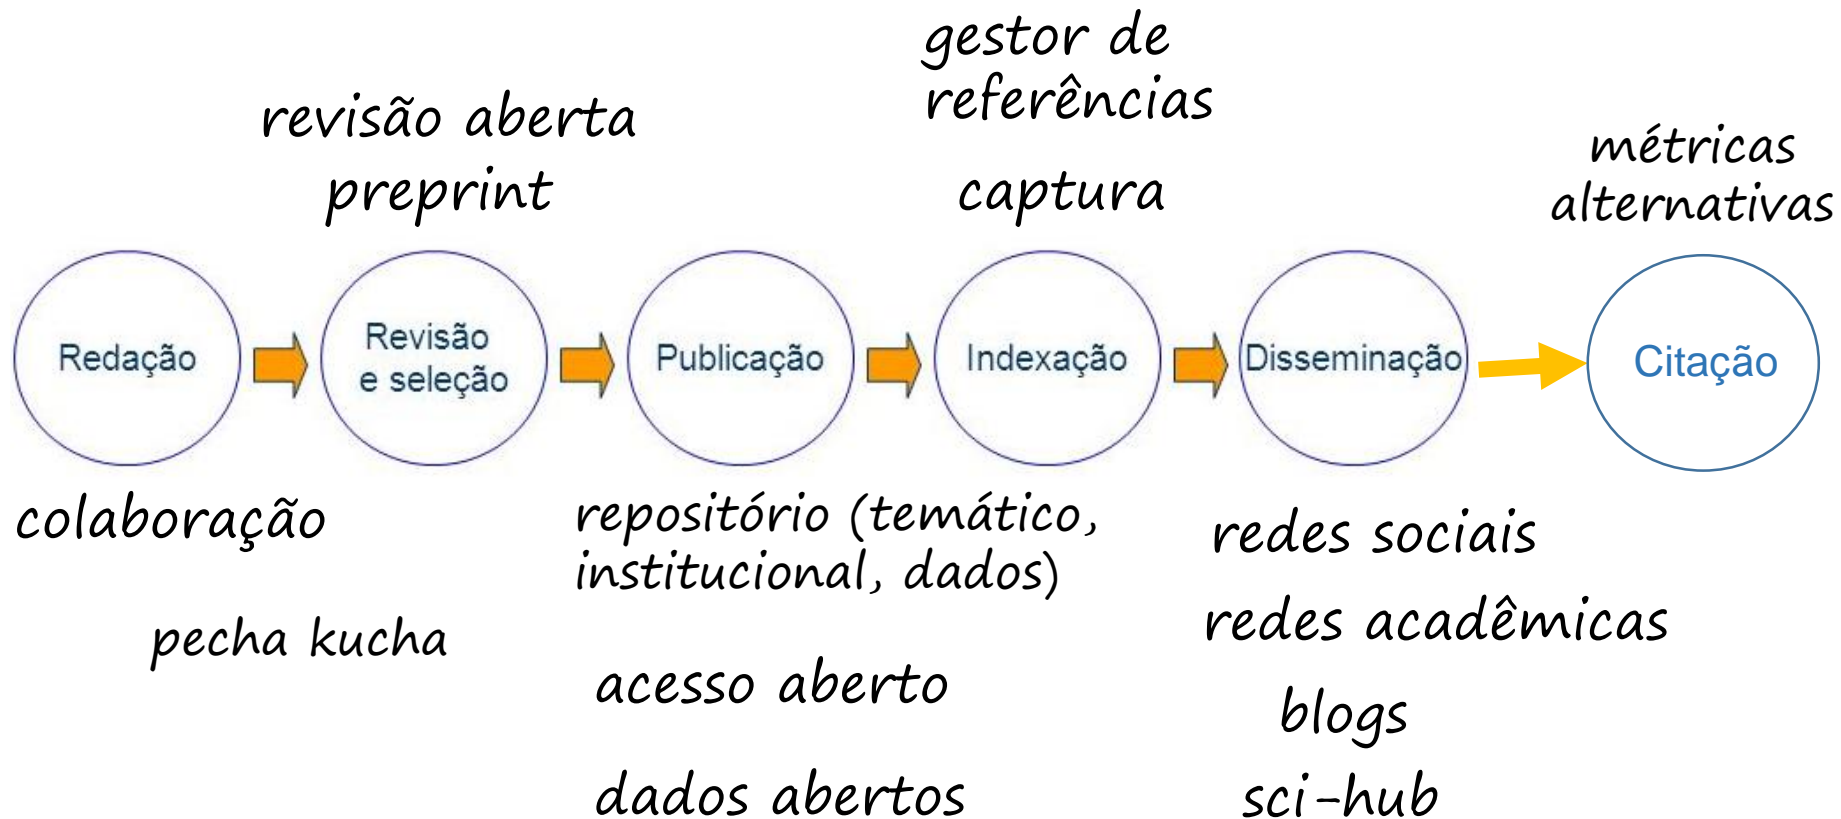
gestor de referências

revisão aberta
preprint

captura

métricas alternativas

Redação

Revisão e seleção

Publicação

Indexação

Disseminação

Citação

colaboração

pecha kucha

repositório (temático, institucional, dados)

acesso aberto

dados abertos

redes sociais

redes acadêmicas

blogs

sci-hub